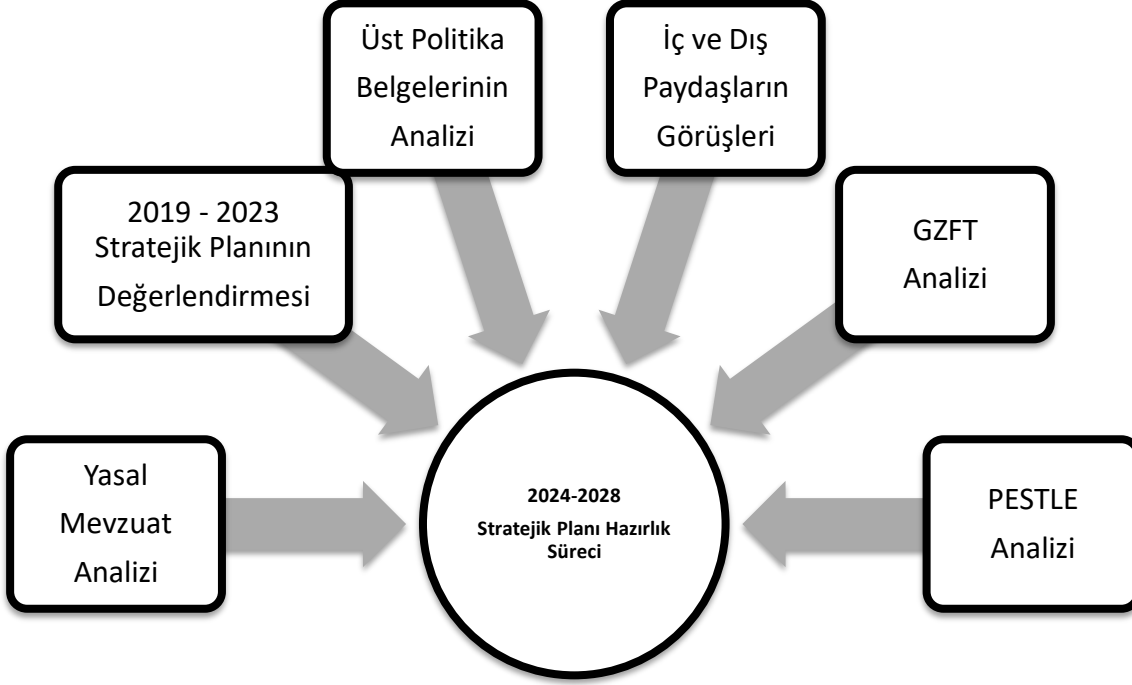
Üst Politika Belgelerinin Analizi

İç ve Dış Paydaşların Görüşleri

2019 - 2023 Stratejik Planının Değerlendirmesi

GZFT Analizi

Yasal Mevzuat Analizi

2024-2028 Stratejik Planı Hazırlık Süreci

PESTLE Analizi